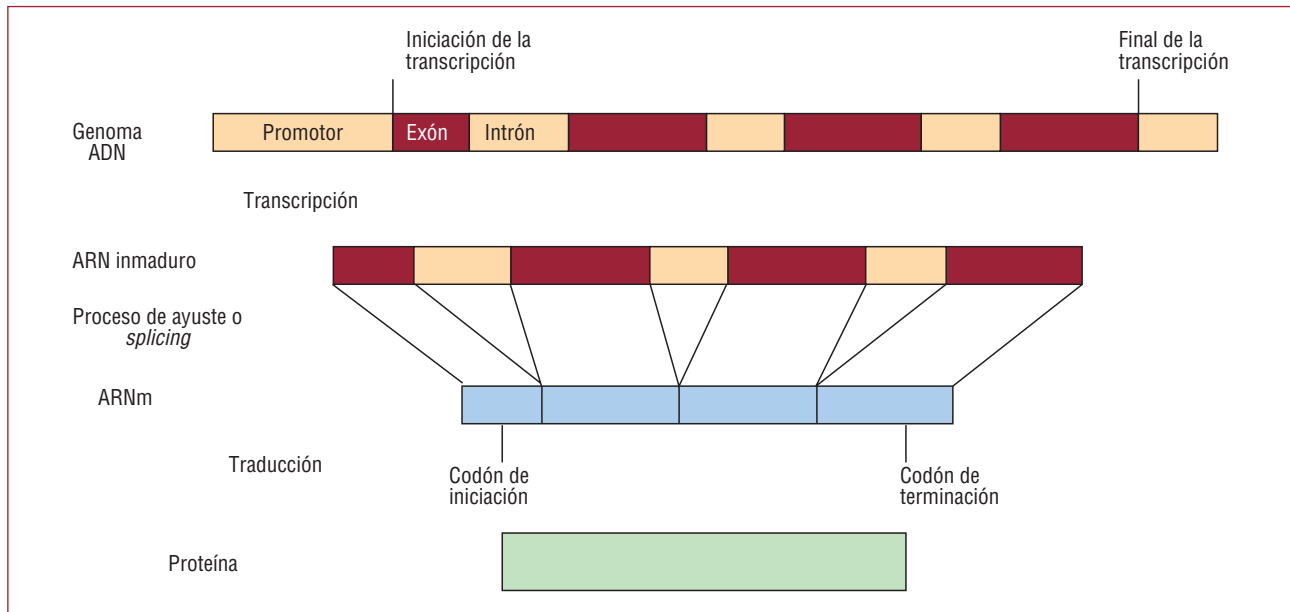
Iniciación de la transcripción

Final de la transcripción

Genoma ADN

Promotor

Exón

Intrón

Transcripción

ARN inmaduro

Proceso de ayuste o *splicing*

ARNm

Traducción

Codón de iniciación

Codón de terminación

Proteína